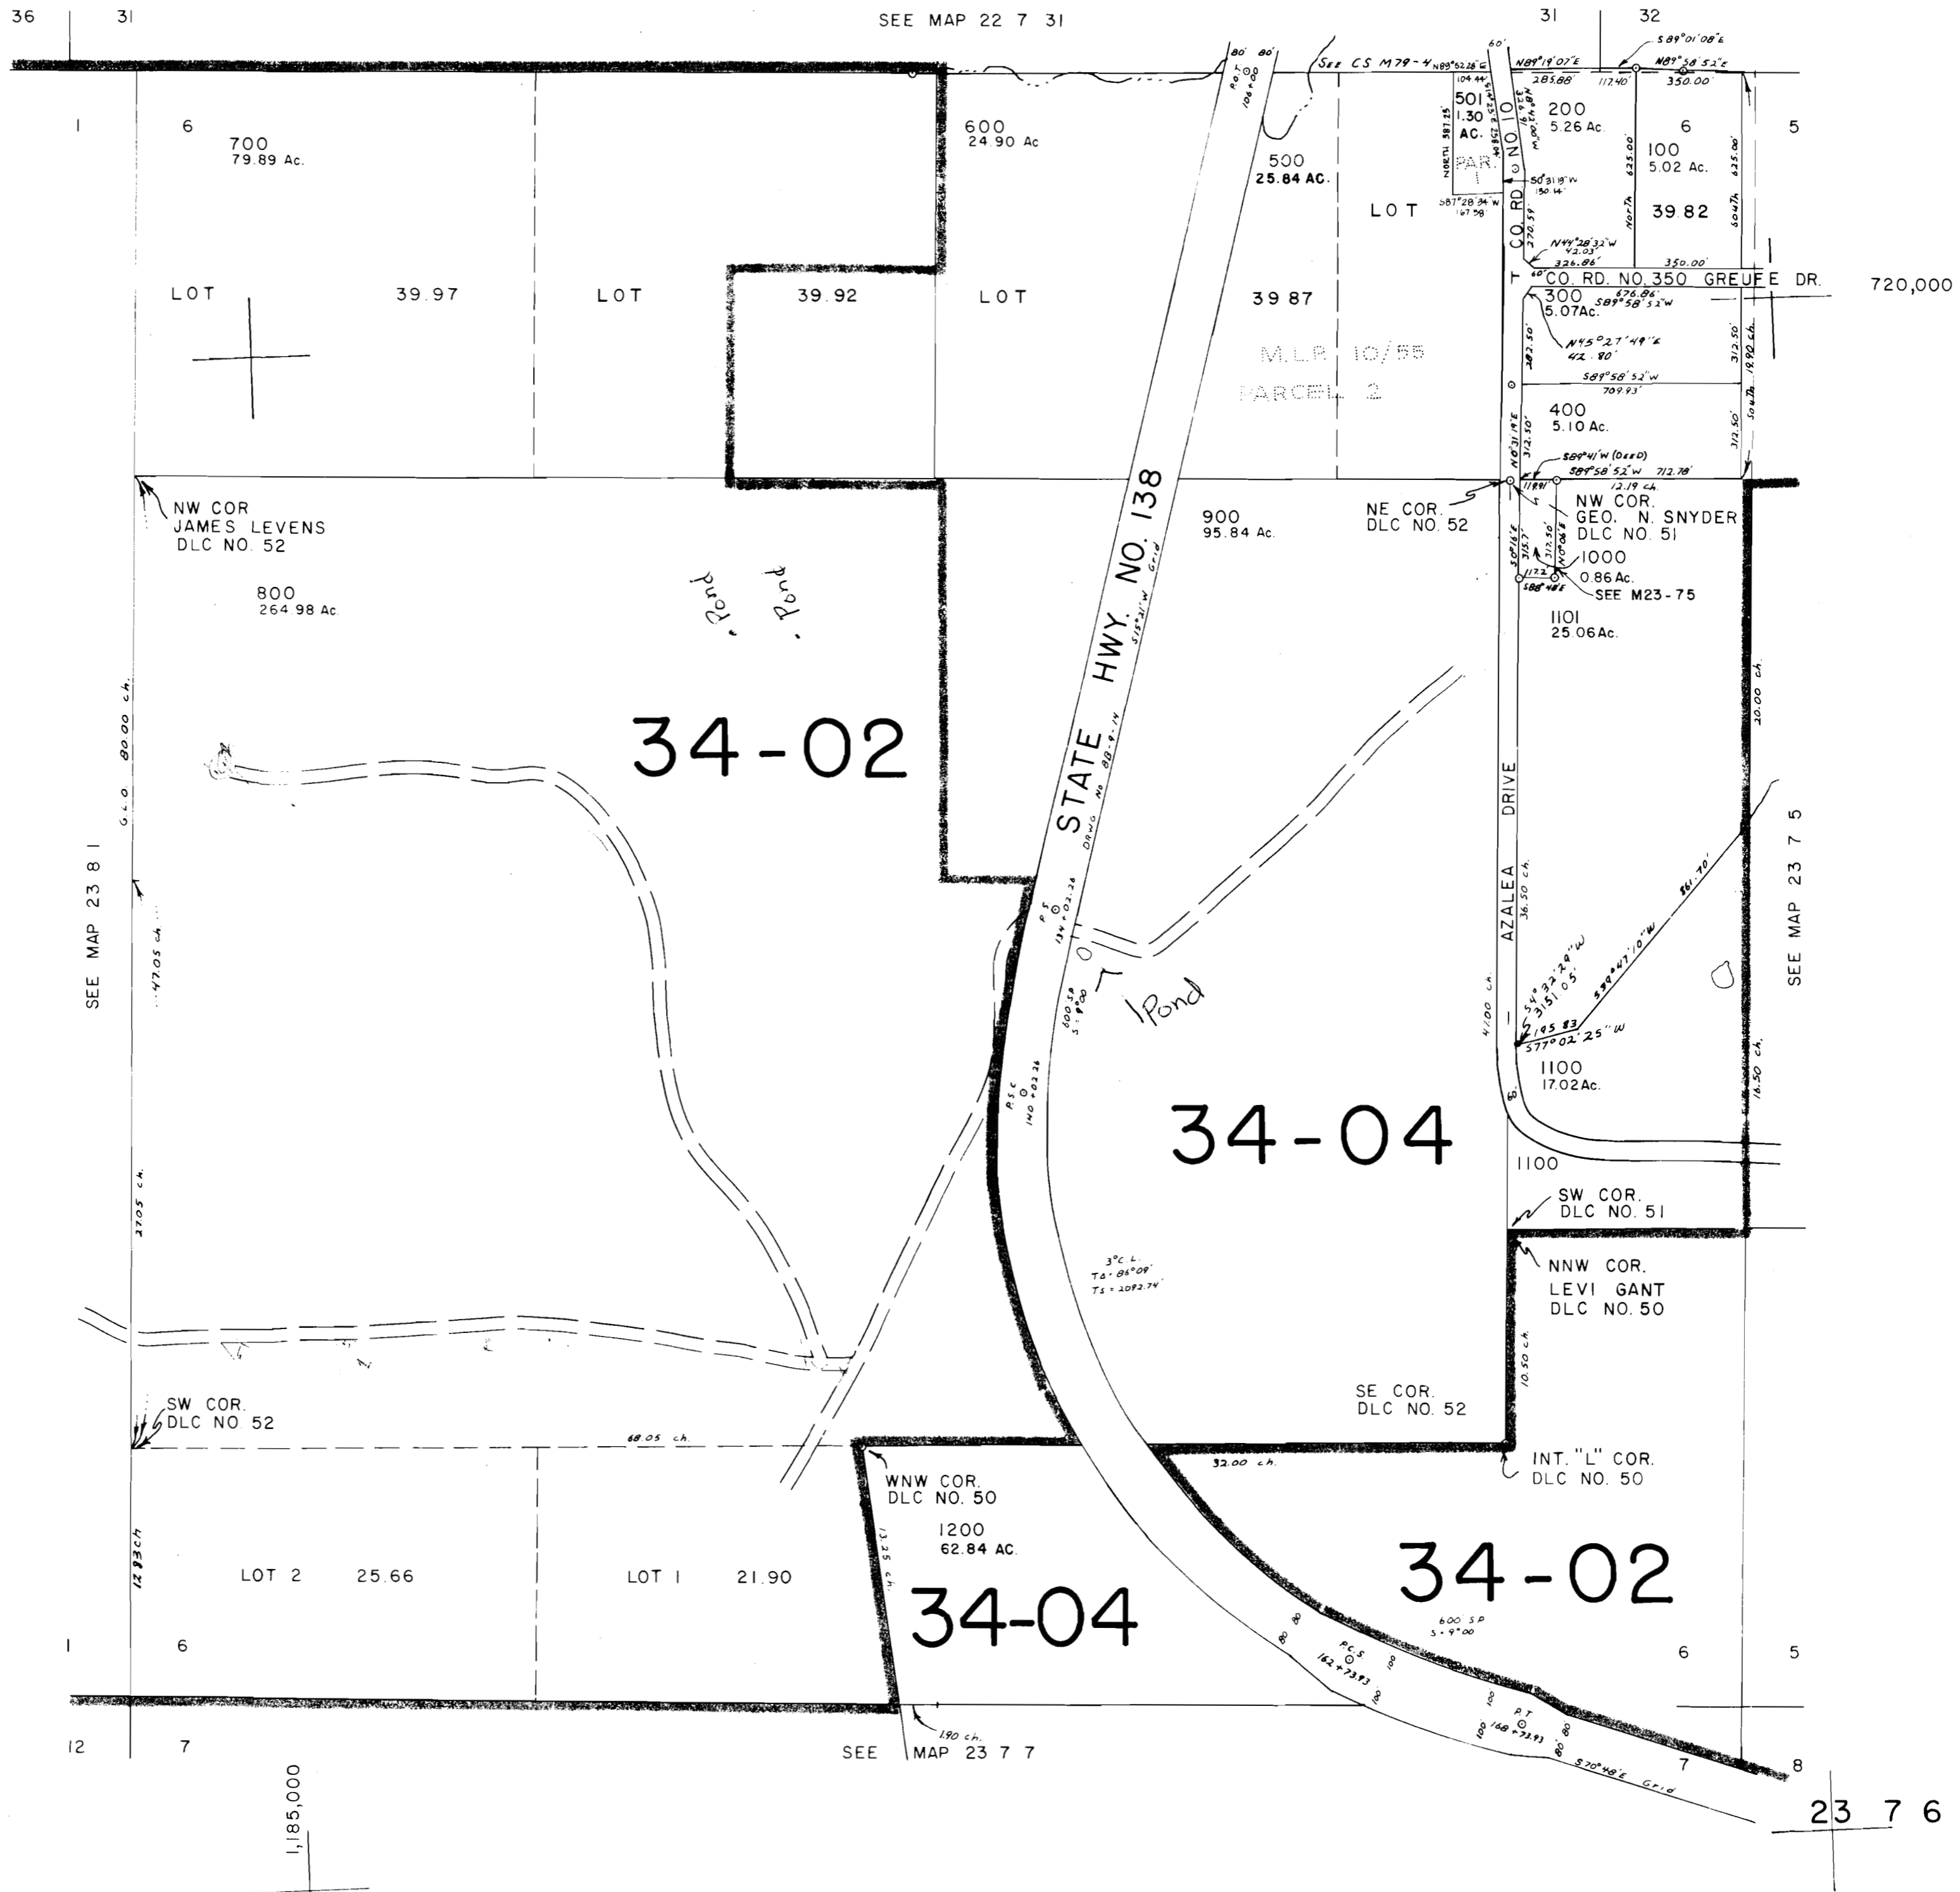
36 31 SEE MAP 22 7 31 31 32

1 6 700 79.89 Ac.

600 24.90 Ac

500 25.84 AC.

501 1.30 AC.

PAR. 1

200 5.26 Ac.

6 5

100 5.02 Ac.

39.82

LOT

CO. RD. NO. 10

CO. RD. NO. 350 GREUFE DR. 720,000

LOT 39.97 LOT 39.92 LOT 39.87

M.L.P. 10/55 PARCEL 2

300 5.07Ac.

400 5.10 Ac.

NW COR. JAMES LEVENS DLC NO. 52

800 264.98 Ac.

Pond Pond

900 95.84 Ac.

NE COR. DLC NO. 52

NW COR. GEO. N. SNYDER DLC NO. 51

1000 0.86 Ac.

SEE M23-75

1101 25.06 Ac.

34-02

STATE HWY. NO. 138

AZALEA DRIVE

SEE MAP 23 8 1

SEE MAP 23 7 5

Pond

1100 17.02 Ac.

34-04

1100

SW COR. DLC NO. 51

NNW COR. LEVI GANT DLC NO. 50

SE COR. DLC NO. 52

SW COR. DLC NO. 52

INT. "L" COR. DLC NO. 50

WNW COR. DLC NO. 50

1200 62.84 AC.

34-02

LOT 2 25.66 LOT 1 21.90

34-04

1 6 6 5

12 7 SEE MAP 23 7 7 7 8

23 7 6

1,185,000